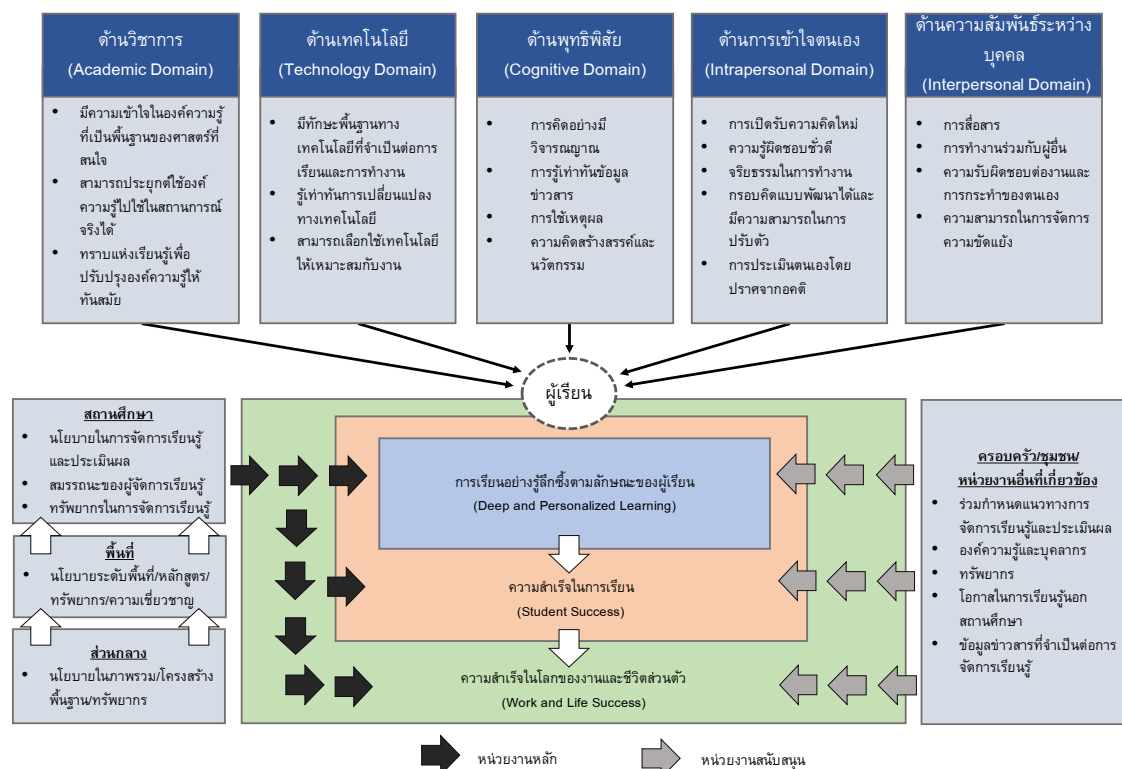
ด้านวิชาการ
(Academic Domain)

- มีความเข้าใจในองค์ความรู้ที่เป็นพื้นฐานของศาสตร์ที่สนใจ
- สามารถประยุกต์ใช้องค์ความรู้ไปใช้ในสถานการณ์จริงได้
- ทราบแห่งเรียนรู้เพื่อปรับปรุงองค์ความรู้ให้ทันสมัย

ด้านเทคโนโลยี
(Technology Domain)

- มีทักษะพื้นฐานทางเทคโนโลยีที่จำเป็นต่อการเรียนและการทำงาน
- รู้เท่าทันการเปลี่ยนแปลงทางเทคโนโลยี
- สามารถเลือกใช้เทคโนโลยีให้เหมาะสมกับงาน

ด้านพุทธิพิสัย
(Cognitive Domain)

- การคิดอย่างมีวิจารณญาณ
- การรู้เท่าทันข้อมูลข่าวสาร
- การใช้เหตุผล
- ความคิดสร้างสรรค์และนวัตกรรม

ด้านการเข้าใจตนเอง
(Intrapersonal Domain)

- การเปิดรับความคิดใหม่
- ความรู้ผิดชอบชั่วดี
- จริยธรรมในการทำงาน
- กรอบคิดแบบพัฒนาได้และมีความสามารถในการปรับตัว
- การประเมินตนเองโดยปราศจากอคติ

ด้านความสัมพันธ์ระหว่างบุคคล
(Interpersonal Domain)

- การสื่อสาร
- การทำงานร่วมกับผู้อื่น
- ความรับผิดชอบต่องานและการกระทำของตนเอง
- ความสามารถในการจัดการความขัดแย้ง

ผู้เรียน

สถานศึกษา
- นโยบายในการจัดการเรียนรู้และประเมินผล
- สมรรถนะของผู้จัดการเรียนรู้
- ทรัพยากรในการจัดการเรียนรู้

พื้นที่
- นโยบายระดับพื้นที่/หลักสูตร/ทรัพยากร/ความเชี่ยวชาญ

ส่วนกลาง
- นโยบายในภาพรวม/โครงสร้างพื้นฐาน/ทรัพยากร

การเรียนอย่างรู้ลึกซึ้งตามลักษณะของผู้เรียน
(Deep and Personalized Learning)

ความสำเร็จในการเรียน
(Student Success)

ความสำเร็จในโลกของงานและชีวิตส่วนตัว
(Work and Life Success)

ครอบครัว/ชุมชน/หน่วยงานอื่นที่เกี่ยวข้อง
- ร่วมกำหนดแนวทางการจัดการเรียนรู้และประเมินผล
- องค์ความรู้และบุคลากร
- ทรัพยากร
- โอกาสในการเรียนรู้นอกสถานศึกษา
- ข้อมูลข่าวสารที่จำเป็นต่อการจัดการเรียนรู้

หน่วยงานหลัก
หน่วยงานสนับสนุน